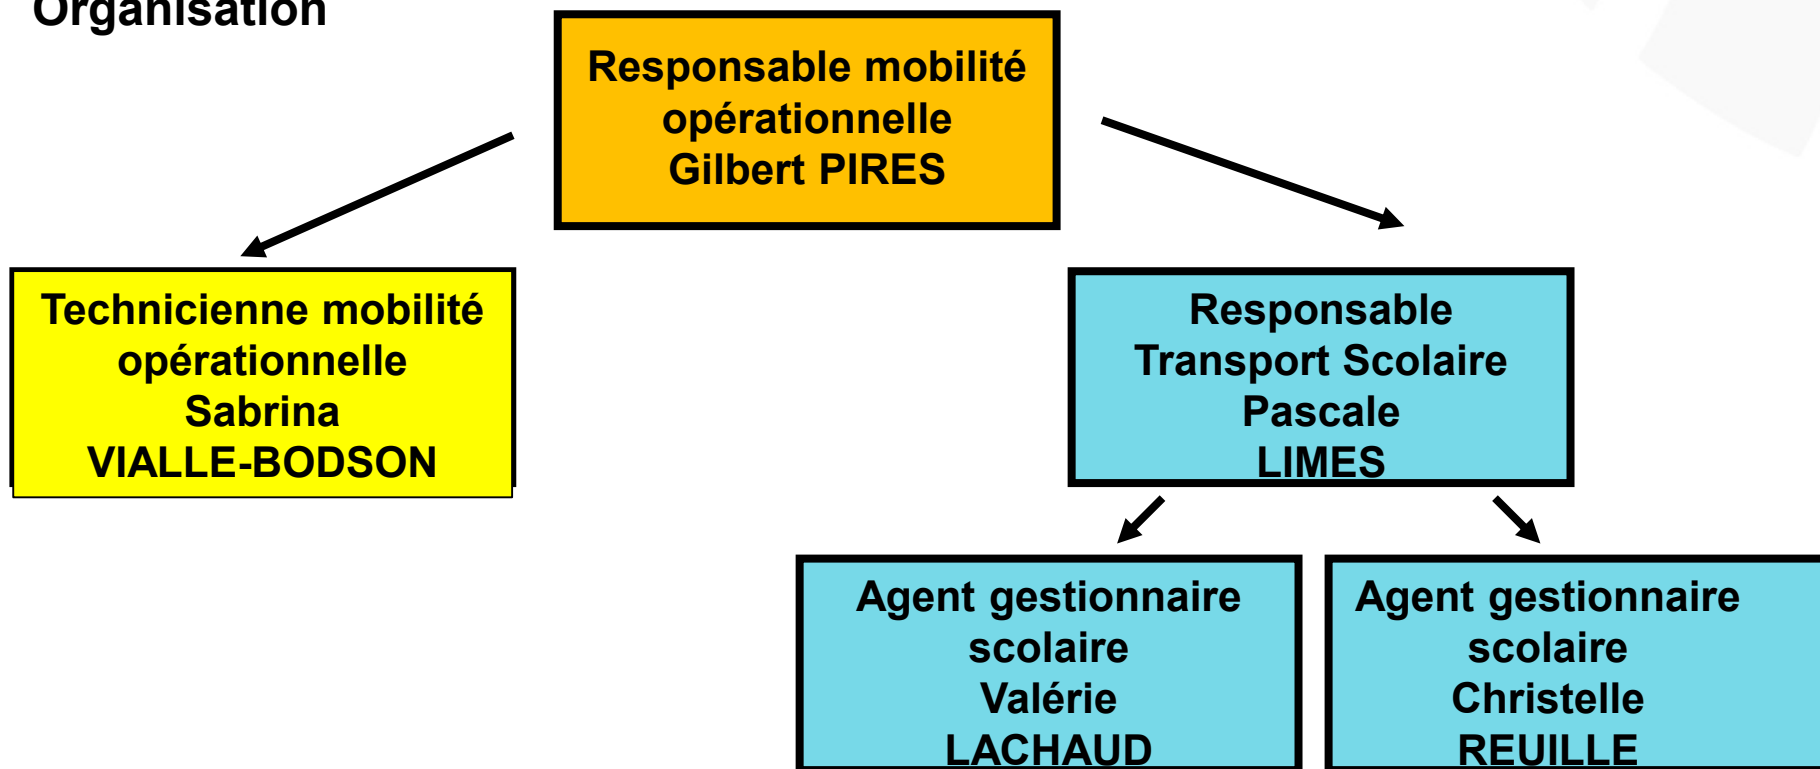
Organisation

Responsable mobilité opérationnelle
Gilbert PIRES

Technicienne mobilité opérationnelle
Sabrina
VIALLE-BODSON

Responsable
Transport Scolaire
Pascale
LIMES

Agent gestionnaire scolaire
Valérie
LACHAUD

Agent gestionnaire scolaire
Christelle
REUILLE